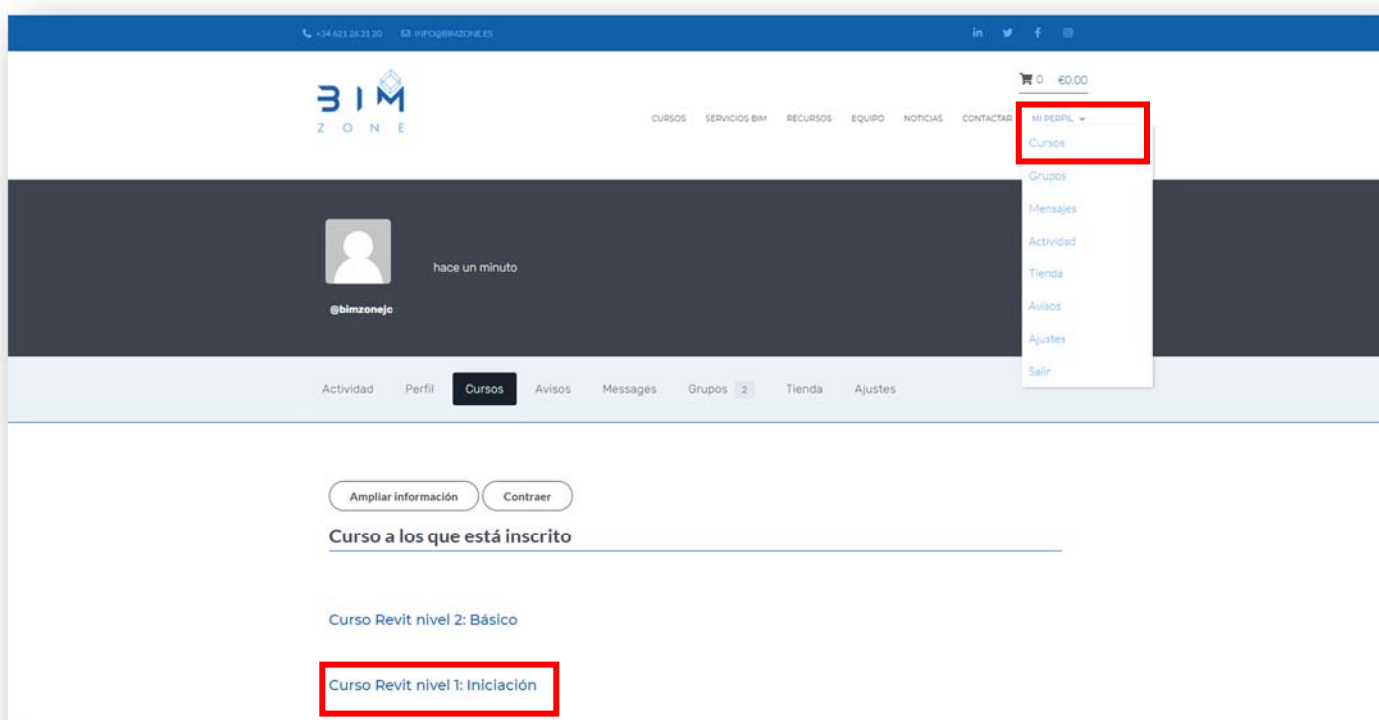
+34 621 26 31 20 INFO@BIMZONE.ES

0 €0.00

BIM
ZONE

CURSOS SERVICIOS BIM RECURSOS EQUIPO NOTICIAS CONTACTAR MI PERFIL

Cursos
Grupos
Mensajes
Actividad
Tienda
Avisos
Ajustes
Salir

hace un minuto

@bimzonejc

Actividad Perfil Cursos Avisos Messages Grupos 2 Tienda Ajustes

Ampliar información Contraer

Curso a los que está inscrito

Curso Revit nivel 2: Básico

Curso Revit nivel 1: Iniciación